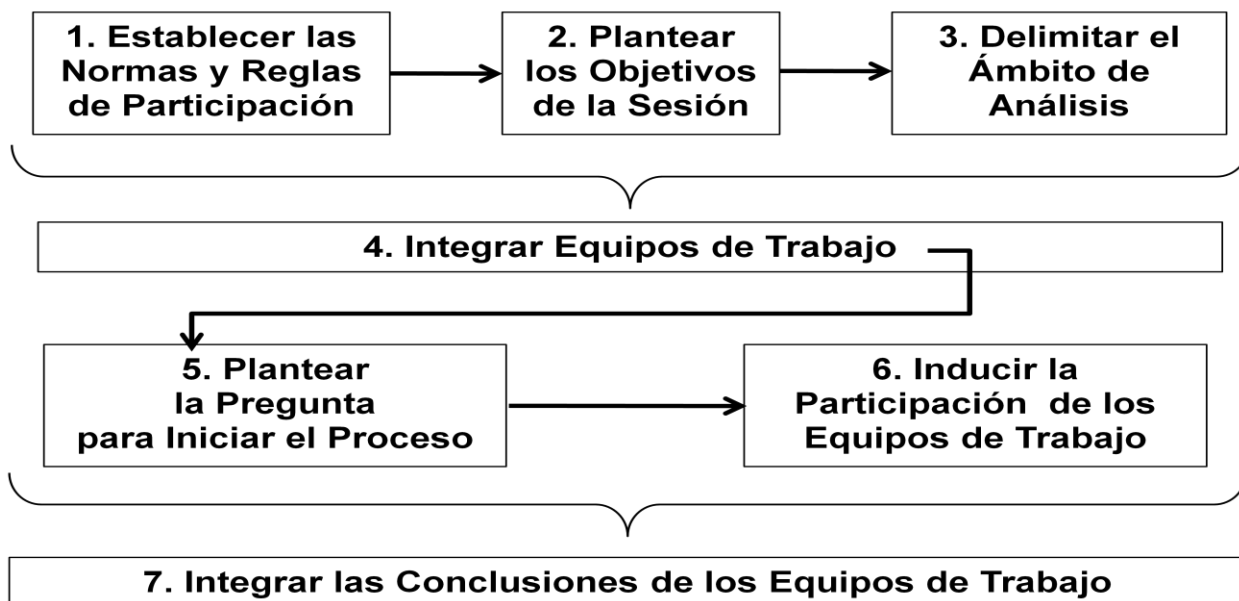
1. Establecer las Normas y Reglas de Participación

2. Plantear los Objetivos de la Sesión

3. Delimitar el Ámbito de Análisis

4. Integrar Equipos de Trabajo

5. Plantear la Pregunta para Iniciar el Proceso

6. Inducir la Participación de los Equipos de Trabajo

7. Integrar las Conclusiones de los Equipos de Trabajo